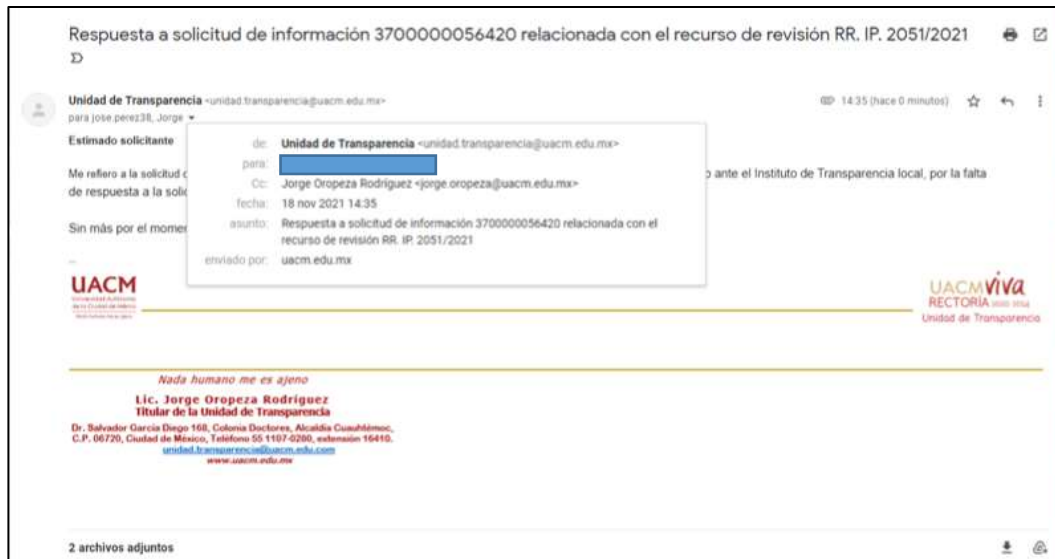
Respuesta a solicitud de información 3700000056420 relacionada con el recurso de revisión RR. IP. 2051/2021 D

Unidad de Transparencia <unidad.transparencia@uacm.edu.mx>
para jose.perez38, Jorge

14:35 (hace 0 minutos)

Estimado solicitante

Me refiero a la solicitud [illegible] ante el Instituto de Transparencia local, por la falta de respuesta a la solic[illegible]

Sin más por el momen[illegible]

de: Unidad de Transparencia <unidad.transparencia@uacm.edu.mx>
para:
Cc: Jorge Oropeza Rodríguez <jorge.oropeza@uacm.edu.mx>
fecha: 18 nov 2021 14:35
asunto: Respuesta a solicitud de información 3700000056420 relacionada con el recurso de revisión RR. IP. 2051/2021
enviado por: uacm.edu.mx

UACM
Universidad Autónoma de la Ciudad de México
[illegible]

UACM viva
RECTORÍA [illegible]
Unidad de Transparencia

Nada humano me es ajeno
Lic. Jorge Oropeza Rodríguez
Titular de la Unidad de Transparencia
Dr. Salvador García Diego 168, Colonia Doctores, Alcaldía Cuauhtémoc, C.P. 06720, Ciudad de México, Teléfono 55 1107-0280, extensión 16410.
unidad.transparencia@uacm.edu.com
www.uacm.edu.mx

2 archivos adjuntos